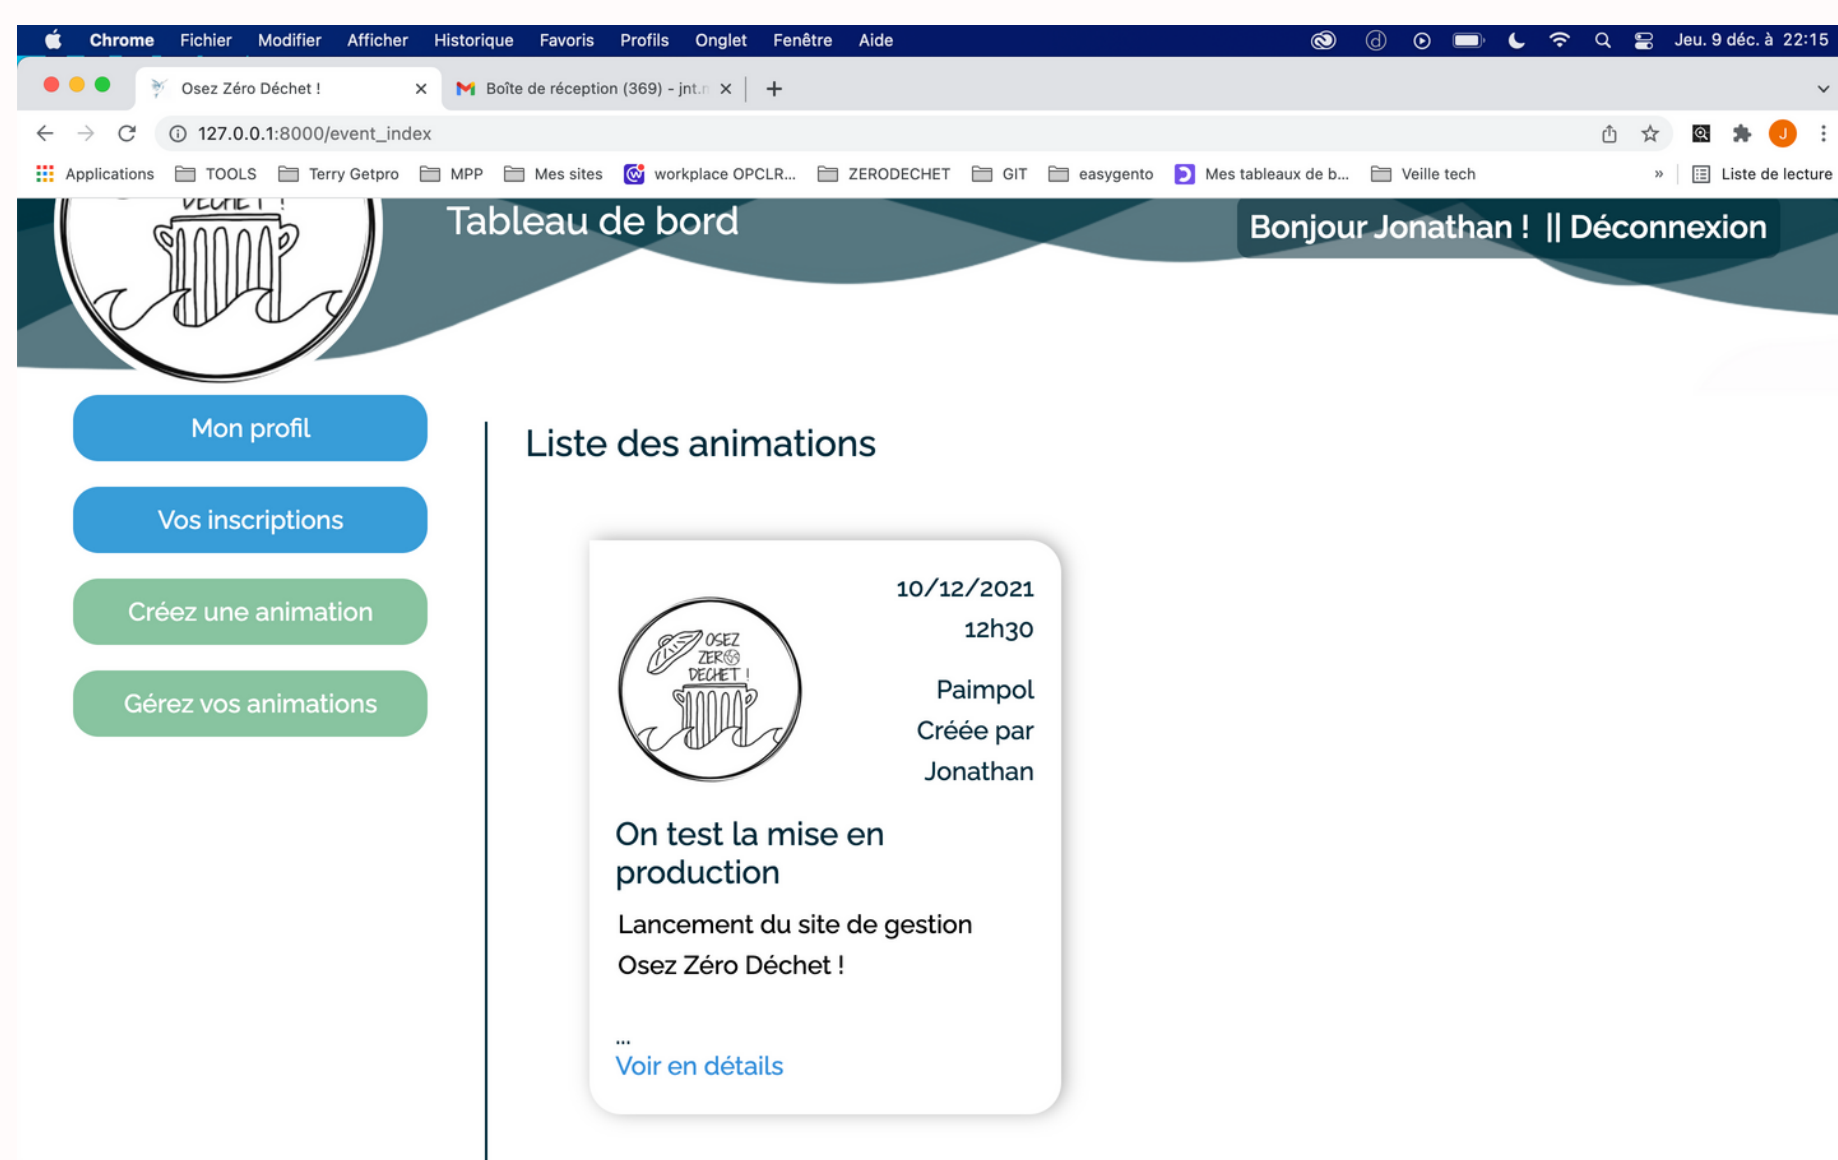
Chrome Fichier Modifier Afficher Historique Favoris Profils Onglet Fenêtre Aide Jeu. 9 déc. à 22:15

Osez Zéro Déchet ! ×
Boîte de réception (369) - jnt.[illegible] ×
+

127.0.0.1:8000/event_index

Applications TOOLS Terry Getpro MPP Mes sites workplace OPCLR... ZERODECHET GIT easygento Mes tableaux de b... Veille tech » Liste de lecture

DÉCHET !

Tableau de bord

Bonjour Jonathan ! || Déconnexion

Mon profil

Vos inscriptions

Créez une animation

Gérez vos animations

Liste des animations

OSEZ ZÉRO DÉCHET !

10/12/2021
12h30

Paimpol
Créée par
Jonathan

On test la mise en production

Lancement du site de gestion
Osez Zéro Déchet !

...
Voir en détails